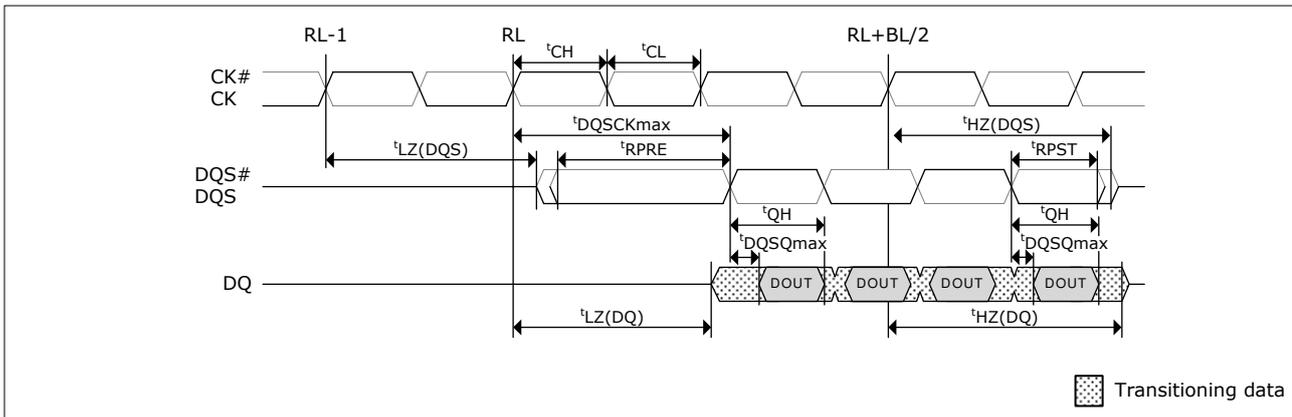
RL-1

RL

RL+BL/2

$^{t}$CH

$^{t}$CL

CK#
CK

$^{t}$DQSCKmax

$^{t}$HZ(DQS)

$^{t}$LZ(DQS)

$^{t}$RPRE

$^{t}$RPST

DQS#
DQS

$^{t}$QH

$^{t}$QH

$^{t}$DQSQmax

$^{t}$DQSQmax

DQ

DOUT

DOUT

DOUT

DOUT

$^{t}$LZ(DQ)

$^{t}$HZ(DQ)

Transitioning data